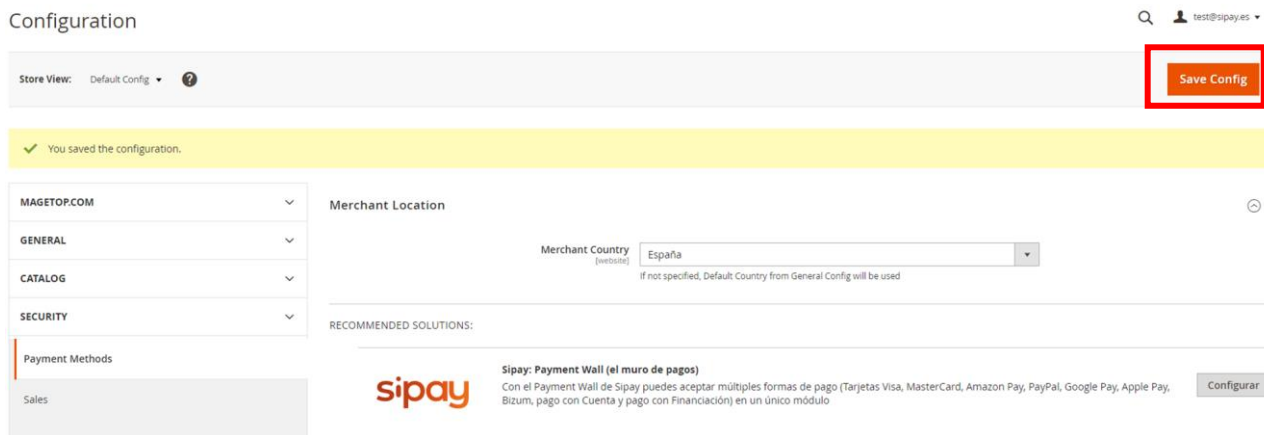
Configuration

test@sipay.es

Store View: Default Config

Save Config

You saved the configuration.

MAGETOP.COM

GENERAL

CATALOG

SECURITY

Payment Methods

Sales

Merchant Location

Merchant Country [website] España

If not specified, Default Country from General Config will be used

RECOMMENDED SOLUTIONS:

sipay

Sipay: Payment Wall (el muro de pagos)

Con el Payment Wall de Sipay puedes aceptar múltiples formas de pago (Tarjetas Visa, MasterCard, Amazon Pay, PayPal, Google Pay, Apple Pay, Bizum, pago con Cuenta y pago con Financiación) en un único módulo

Configurar